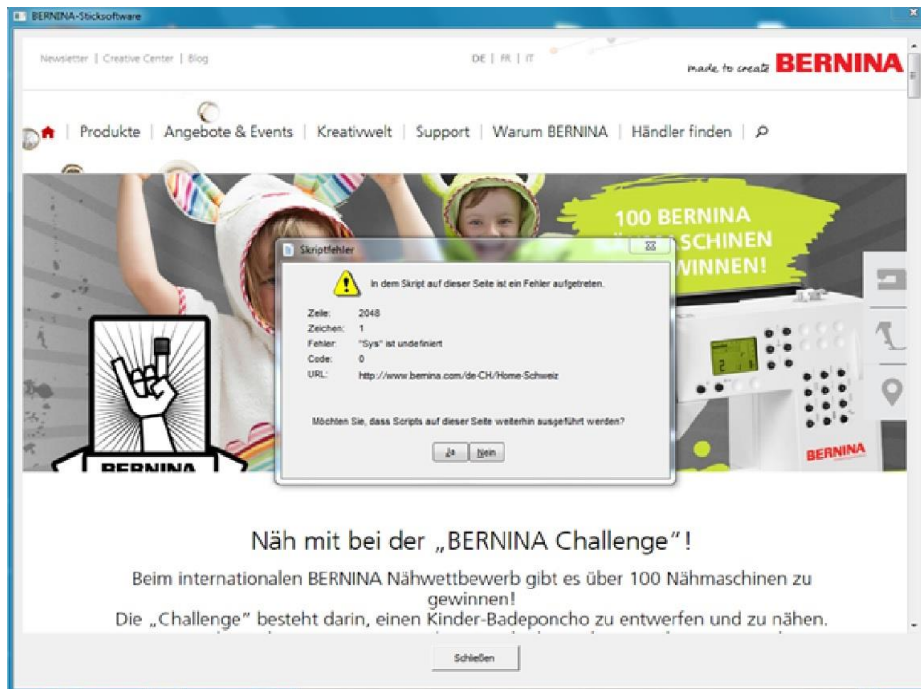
BERNINA-Sticksoftware

Newsletter | Creative Center | Blog

DE | FR | IT

made to create BERNINA

Produkte | Angebote & Events | Kreativwelt | Support | Warum BERNINA | Händler finden |

100 BERNINA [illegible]SCHINEN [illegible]WINNEN!

Skriptfehler

In dem Skript auf dieser Seite ist ein Fehler aufgetreten.

Zeile: 2048
Zeichen: 1
Fehler: "Sys" ist undefiniert
Code: 0
URL: http://www.bernina.com/de-CH/Home-Schweiz

Möchten Sie, dass Scripts auf dieser Seite weiterhin ausgeführt werden?

Ja Nein

BERNINA

BERNINA

Näh mit bei der „BERNINA Challenge"!

Beim internationalen BERNINA Nähwettbewerb gibt es über 100 Nähmaschinen zu gewinnen!

Die „Challenge" besteht darin, einen Kinder-Badeponcho zu entwerfen und zu nähen.

Schließen